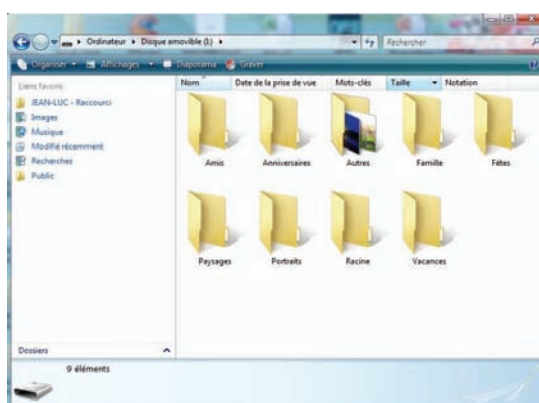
Ordinateur ▸ Disque amovible (I:) ▸

Rechercher

Organiser ▾ Affichages ▾ Diaporama Graver

Liens favoris

JEAN-LUC - Raccourci

Images

Musique

Modifié récemment

Recherches

Public

Nom

Date de la prise de vue

Mots-clés

Taille

Notation

Amis

Anniversaires

Autres

Famille

Fêtes

Paysages

Portraits

Racine

Vacances

Dossiers

9 éléments